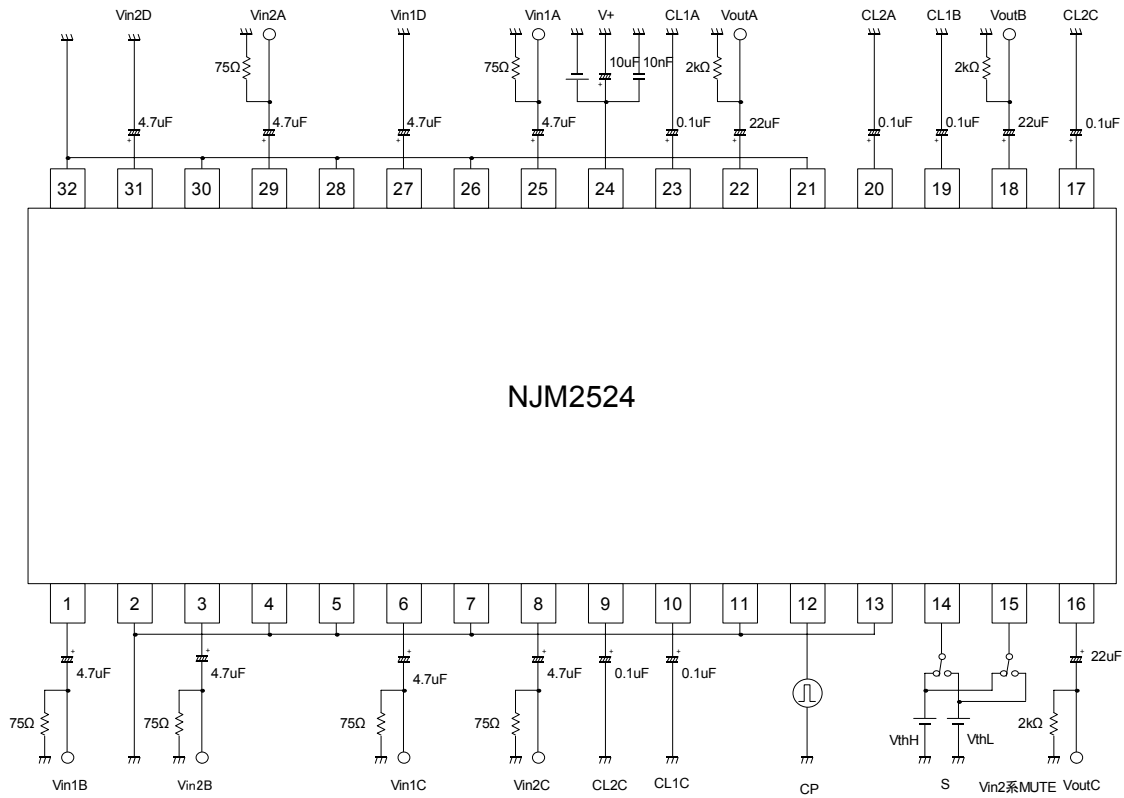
Vin2D Vin2A Vin1D Vin1A V+ CL1A VoutA CL2A CL1B VoutB CL2C

75Ω 4.7uF 4.7uF 4.7uF 75Ω 4.7uF 10uF 10nF 0.1uF 2kΩ 22uF 0.1uF 0.1uF 2kΩ 22uF 0.1uF

32 31 30 29 28 27 26 25 24 23 22 21 20 19 18 17

NJM2524

1 2 3 4 5 6 7 8 9 10 11 12 13 14 15 16

4.7uF 4.7uF 4.7uF 4.7uF 0.1uF 0.1uF 22uF

75Ω 75Ω 75Ω 75Ω VthH VthL 2kΩ

Vin1B Vin2B Vin1C Vin2C CL2C CL1C CP S Vin2系MUTE VoutC